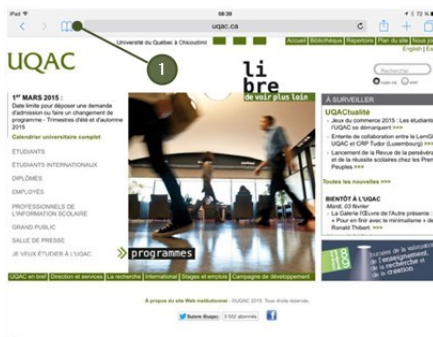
iPad
08:39
uqac.ca
1
Université du Québec à Chicoutimi
Accueil Bibliothèque Répertoire Plan du site
English | Es
UQAC
libre
de voir plus loin
Rechercher
1ER MARS 2015 :
Date limite pour déposer une demande d'admission ou faire un changement de programme - Trimestres d'été et d'automne 2015
Calendrier universitaire complet
ÉTUDIANTS
ÉTUDIANTS INTERNATIONAUX
DIPLÔMÉS
EMPLOYÉS
PROFESSIONNELS DE L'INFORMATION SCOLAIRE
GRAND PUBLIC
SALLE DE PRESSE
JE VEUX ÉTUDIER À L'UQAC
programmes
À SURVEILLER
UQACtualité
• Jeux du commerce 2015 : Les étudiants de l'UQAC se démarquent >>>
• Entente de collaboration entre le LemG UQAC et CRP Tudor (Luxembourg) >>>
• Lancement de la Revue de la persévérance et de la réussite scolaires chez les Prem Peuples >>>
Toutes les nouvelles >>>
BIENTÔT À L'UQAC
Mardi, 03 février
• La Galerie L'Œuvre de l'Autre présente :
« Pour en finir avec le minimalisme » de Ronald Thibert >>>
UQAC en bref Direction et services La recherche International Stages et emplois Campagne de développement
À propos du site Web institutionnel - UQAC 2015. Tous droits réservés.
Suivre @uqac 3 532 abonnés